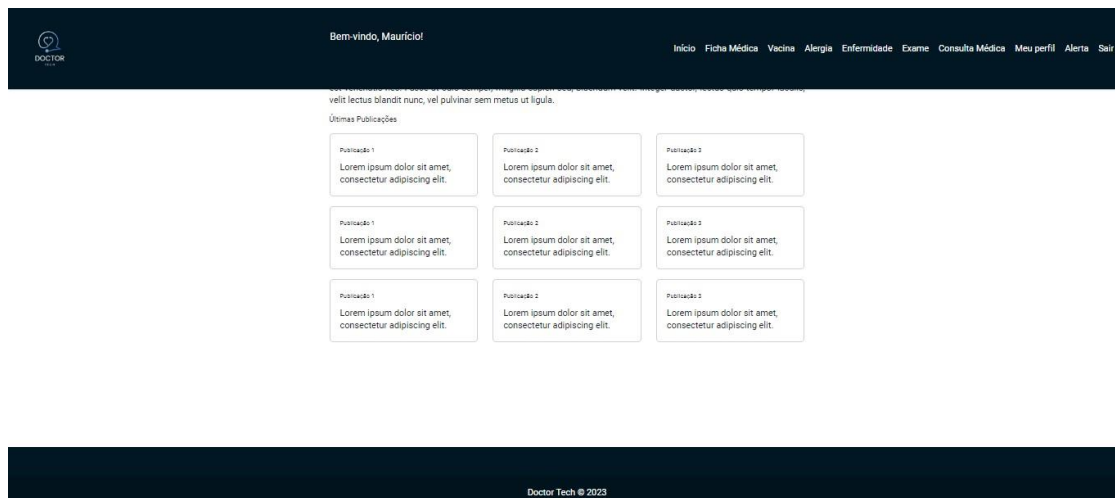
DOCTOR

Bem-vindo, Maurício!

Início Ficha Médica Vacina Alergia Enfermidade Exame Consulta Médica Meu perfil Alerta Sair

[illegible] velit lectus blandit nunc, vel pulvinar sem metus ut ligula.

Últimas Publicações

Publicação 1
Lorem ipsum dolor sit amet, consectetur adipiscing elit.

Publicação 2
Lorem ipsum dolor sit amet, consectetur adipiscing elit.

Publicação 3
Lorem ipsum dolor sit amet, consectetur adipiscing elit.

Publicação 1
Lorem ipsum dolor sit amet, consectetur adipiscing elit.

Publicação 2
Lorem ipsum dolor sit amet, consectetur adipiscing elit.

Publicação 3
Lorem ipsum dolor sit amet, consectetur adipiscing elit.

Publicação 1
Lorem ipsum dolor sit amet, consectetur adipiscing elit.

Publicação 2
Lorem ipsum dolor sit amet, consectetur adipiscing elit.

Publicação 3
Lorem ipsum dolor sit amet, consectetur adipiscing elit.

Doctor Tech © 2023